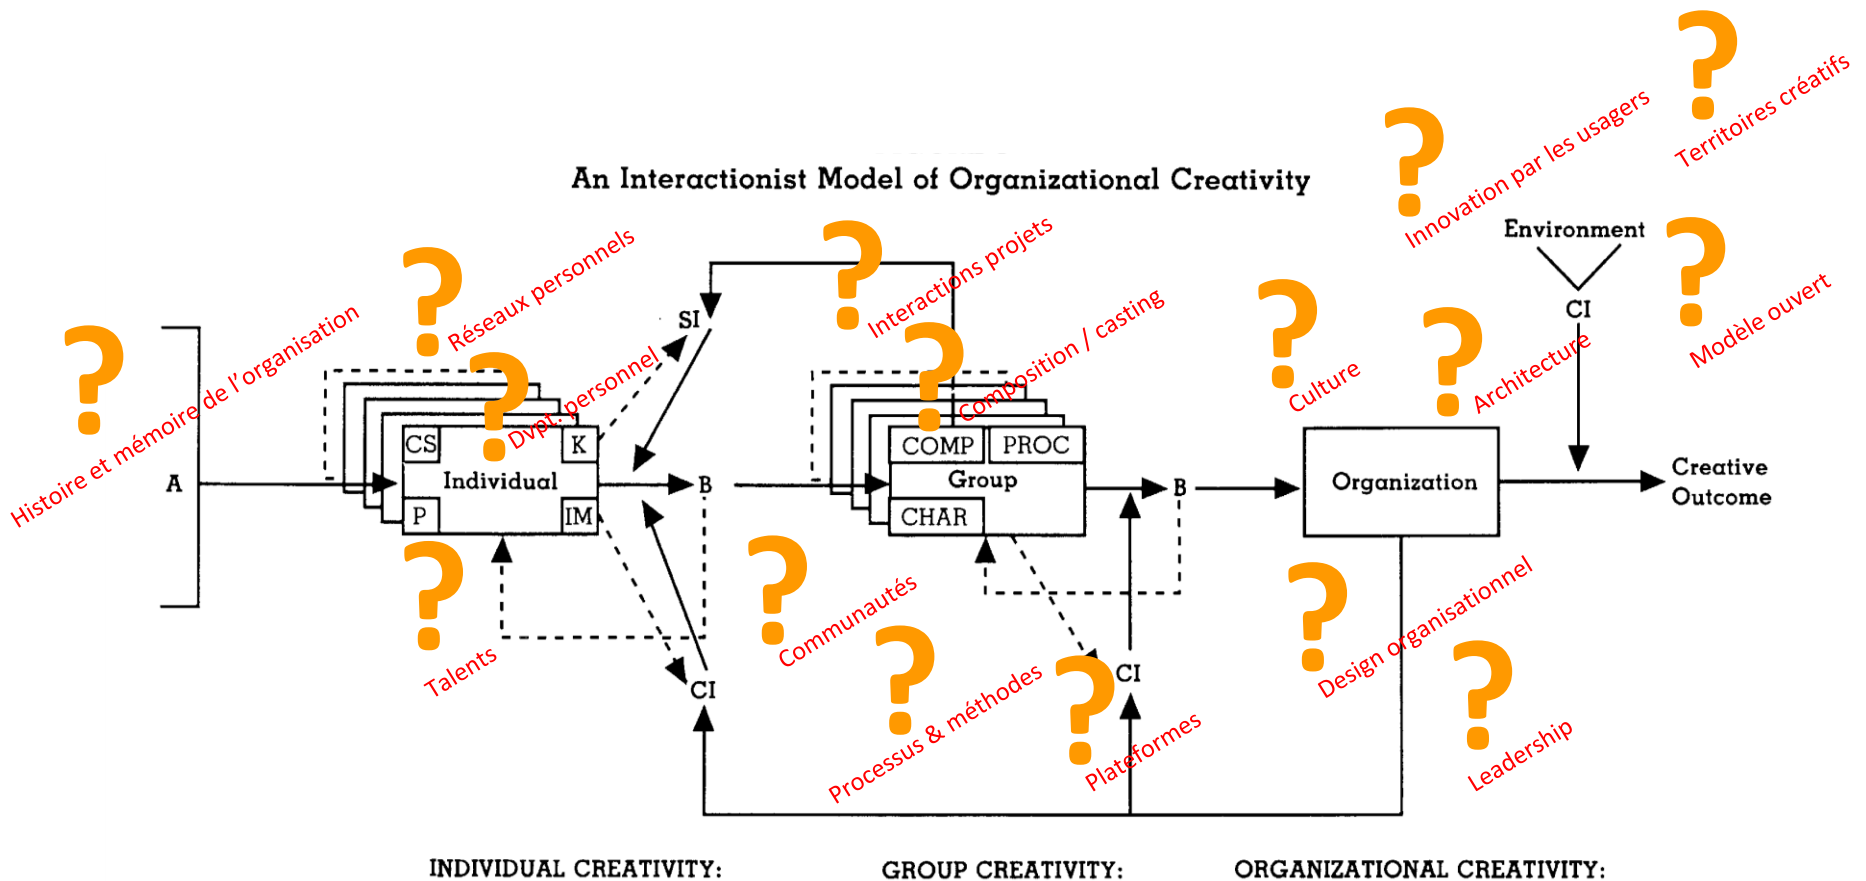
An Interactionist Model of Organizational Creativity

?
Territoires créatifs
?
Innovation par les usagers
Environment
CI
?
Modèle ouvert
?
Interactions projets
?
Réseaux personnels
?
Histoire et mémoire de l'organisation
?
Dvpt. personnel
SI
?
Composition / casting
?
Culture
?
Architecture

A
CS
K
Individual
P
IM
B
COMP
PROC
Group
CHAR
B
Organization
Creative Outcome

?
Talents
?
Communautés
?
Processus & méthodes
?
Plateformes
CI
CI
?
Design organisationnel
?
Leadership

INDIVIDUAL CREATIVITY:
GROUP CREATIVITY:
ORGANIZATIONAL CREATIVITY: